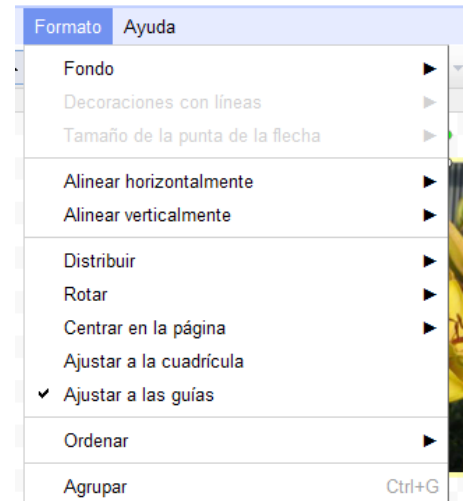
Formato Ayuda

Fondo
Decoraciones con líneas
Tamaño de la punta de la flecha

Alinear horizontalmente
Alinear verticalmente

Distribuir
Rotar
Centrar en la página
Ajustar a la cuadrícula
✔ Ajustar a las guías

Ordenar

Agrupar Ctrl+G